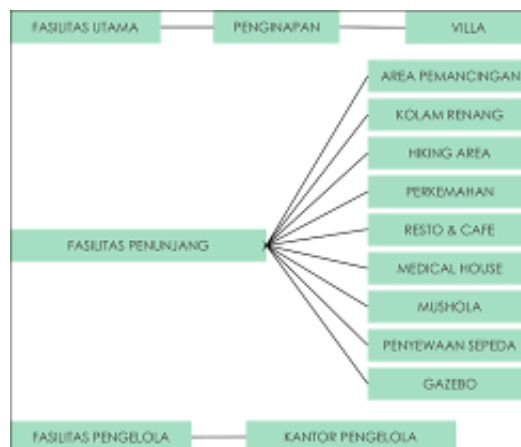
FASILITAS UTAMA
PENGINAPAN
VILLA

AREA PEMANCINGAN
KOLAM RENANG
HIKING AREA
PERKEMAHAN
FASILITAS PENUNJANG
RESTO & CAFE
MEDICAL HOUSE
MUSHOLA
PENYEWAAN SEPEDA
GAZEBO

FASILITAS PENGELOLA
KANTOR PENGELOLA